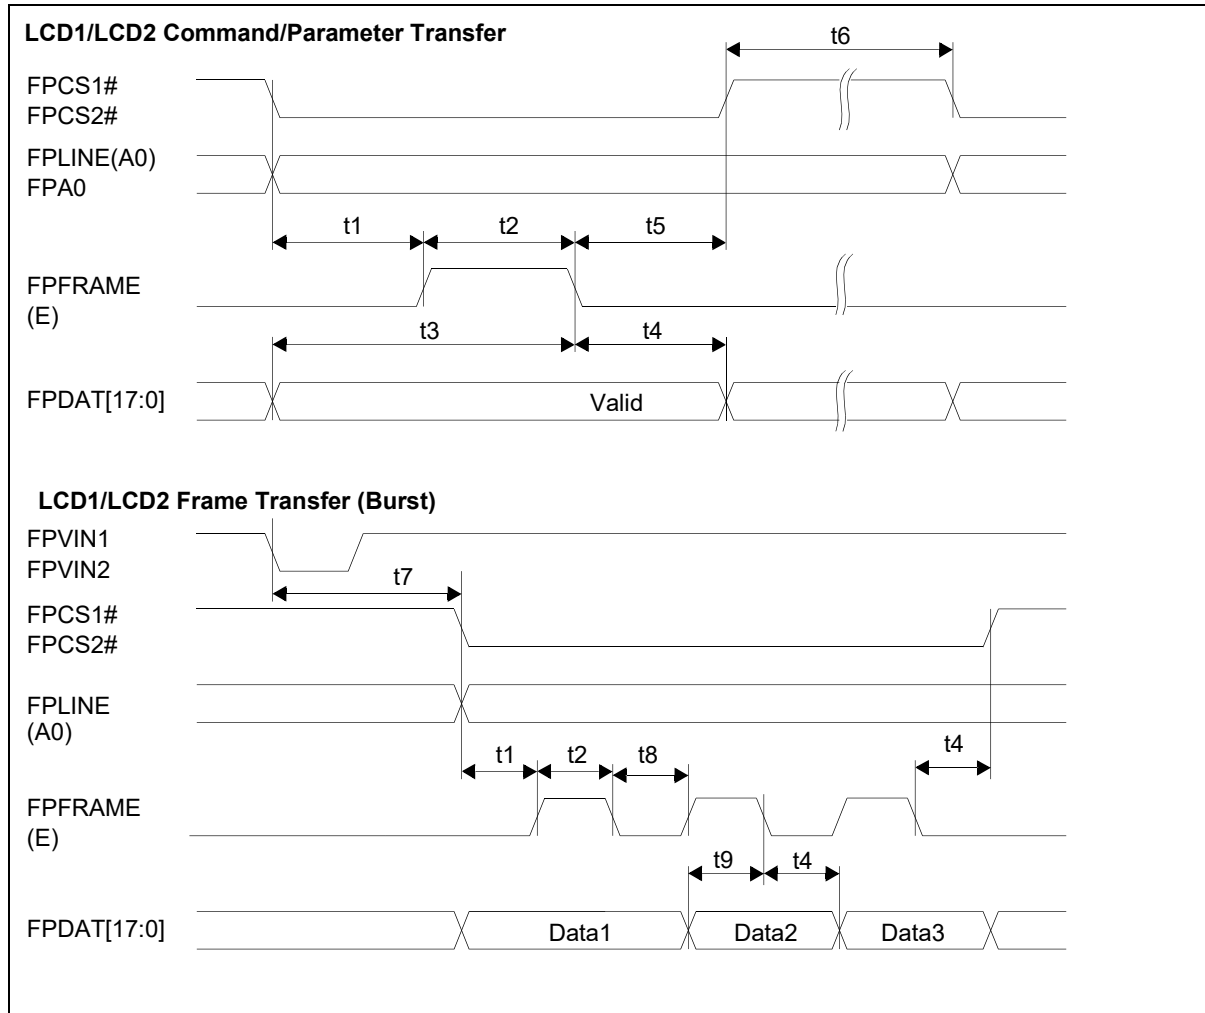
LCD1/LCD2 Command/Parameter Transfer

t6

FPCS1#
FPCS2#

FPLINE(A0)
FPA0

t1 t2 t5

FPFRAME
(E)

t3 t4

FPDAT[17:0]

Valid

LCD1/LCD2 Frame Transfer (Burst)

FPVIN1
FPVIN2

t7

FPCS1#
FPCS2#

FPLINE
(A0)

t1 t2 t8

t4

FPFRAME
(E)

t9 t4

FPDAT[17:0]

Data1 Data2 Data3